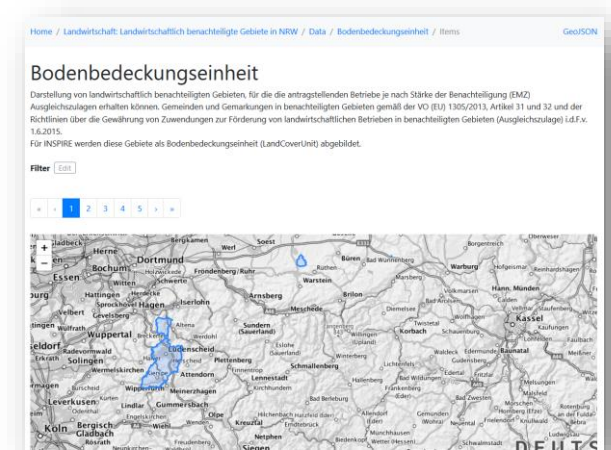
Home / Landwirtschaft: Landwirtschaftlich benachteiligte Gebiete in NRW / Data / Bodenbedeckungseinheit / Items

GeoJSON

Bodenbedeckungseinheit

Darstellung von landwirtschaftlich benachteiligten Gebieten, für die die antragstellenden Betriebe je nach Stärke der Benachteiligung (EMZ) Ausgleichszulagen erhalten können. Gemeinden und Gemarkungen in benachteiligten Gebieten gemäß der VO (EU) 1305/2013, Artikel 31 und 32 und der Richtlinien über die Gewährung von Zuwendungen zur Förderung von landwirtschaftlichen Betrieben in benachteiligten Gebieten (Ausgleichszulage) i.d.F.v. 1.6.2015.
Für INSPIRE werden diese Gebiete als Bodenbedeckungseinheit (LandCoverUnit) abgebildet.

Filter Edit

« ‹ 1 2 3 4 5 › »

+
−

Gladbeck Herne Bergkamen Werl Soest Büren Bad Wünnenberg Borgentreich Dortmund Bochum Fröndenberg/Ruhr Essen Schwerte Rüthen Warstein Warburg Hofgeismar Reinhardshagen Hattingen Herdecke Hagen Iserlohn Arnsberg Brilon Marsberg Volkmarsen Hann. Münden Sprockhövel Velbert Gevelsberg Meschede Diemelsee Bad Arolsen Wuppertal Altena Sundern (Sauerland) Willingen (Upland) Korbach Twistetal Kassel Kaufungen Ratingen Wülfrath Lüdenscheid Plettenberg Eslohe (Sauerland) Schmallenberg Winterberg Lichtenfels Waldeck Edermünde Baunatal Solingen Radevormwald Remscheid Finnentrop Attendorn Lennestadt Hallenberg Bad Wildungen Wermelskirchen Kierspe Meinerzhagen Kirchhundem Frankenberg (Eder) Bad Zwesten Melsungen Leverkusen Kürten Wipperfürth Lindlar Gummersbach Bad Berleburg Allendorf (Eder) Homberg (Efze) Bebra Köln Bergisch Gladbach Engelskirchen Olpe Hilchenbach Kreuztal Netphen Siegen Wiehl Rotenburg an der Fulda Neustadt Schwalmstadt Münchhausen Battenberg (Eder) Wetter (Hessen) Freudenberg Odenthal Overath

DEUTS